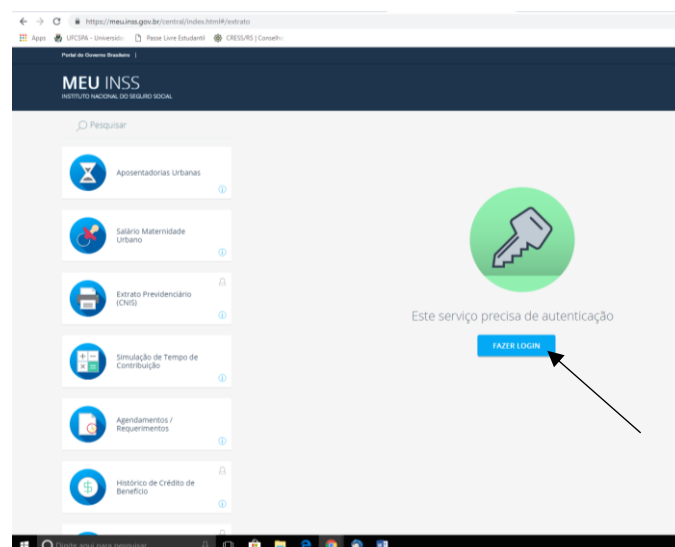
https://meu.inss.gov.br/central/index.html#/extrato

Apps UFCSPA - Universida Passe Livre Estudantil CRESS/RS | Conselh

Portal do Governo Brasileiro

MEU INSS
INSTITUTO NACIONAL DO SEGURO SOCIAL

Pesquisar

Aposentadorias Urbanas

Salário Maternidade Urbano

Extrato Previdenciário (CNIS)

Simulação de Tempo de Contribuição

Agendamentos / Requerimentos

Histórico de Crédito de Benefício

Este serviço precisa de autenticação

FAZER LOGIN

Digite aqui para pesquisar